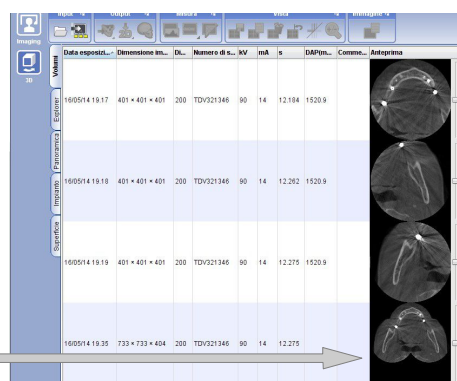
Input
Output
Misura
Vista
Immagine
Imaging
3D
Volumi
Esplorer
Panoramica
Impianto
Superficie

| Data esposizi... | Dimensione im... | Di... | Numero di s... | kV | mA | s | DAP(m... | Comme... | Anteprima |
|---|---|---|---|---|---|---|---|---|---|
| 16/05/14 19.17 | 401 × 401 × 401 | 200 | TDV321346 | 90 | 14 | 12.184 | 1520.9 | | |
| 16/05/14 19.18 | 401 × 401 × 401 | 200 | TDV321346 | 90 | 14 | 12.262 | 1520.9 | | |
| 16/05/14 19.19 | 401 × 401 × 401 | 200 | TDV321346 | 90 | 14 | 12.275 | 1520.9 | | |
| 16/05/14 19.35 | 733 × 733 × 404 | 200 | TDV321346 | 90 | 14 | 12.275 | | | |